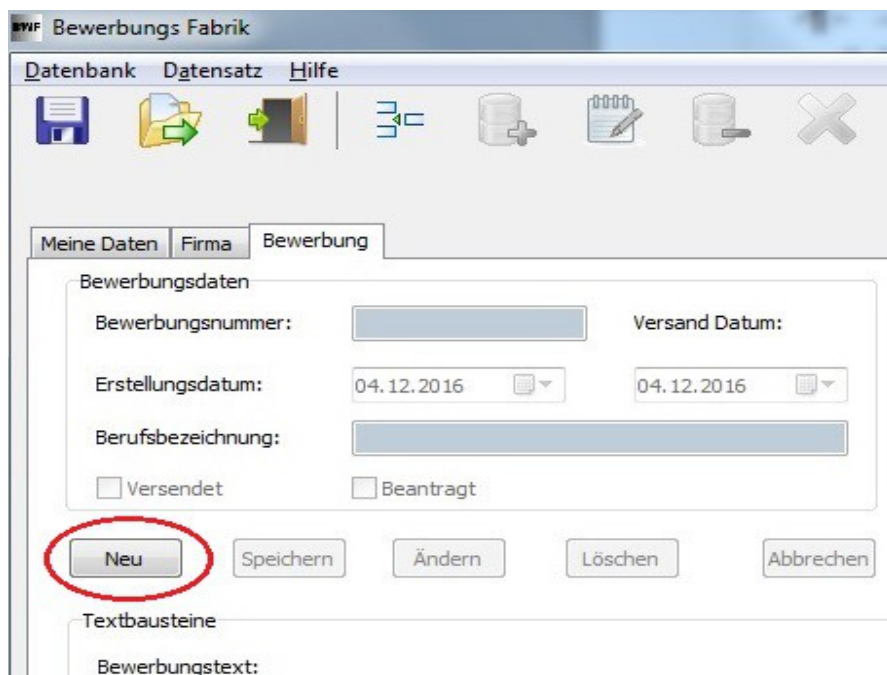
BWF Bewerbungs Fabrik

Datenbank Datensatz Hilfe

Meine Daten | Firma | Bewerbung

Bewerbungsdaten

Bewerbungsnummer:

Versand Datum:

Erstellungsdatum: 04.12.2016

04.12.2016

Berufsbezeichnung:

Versendet

Beantragt

Neu

Speichern

Ändern

Löschen

Abbrechen

Textbausteine

Bewerbungstext: